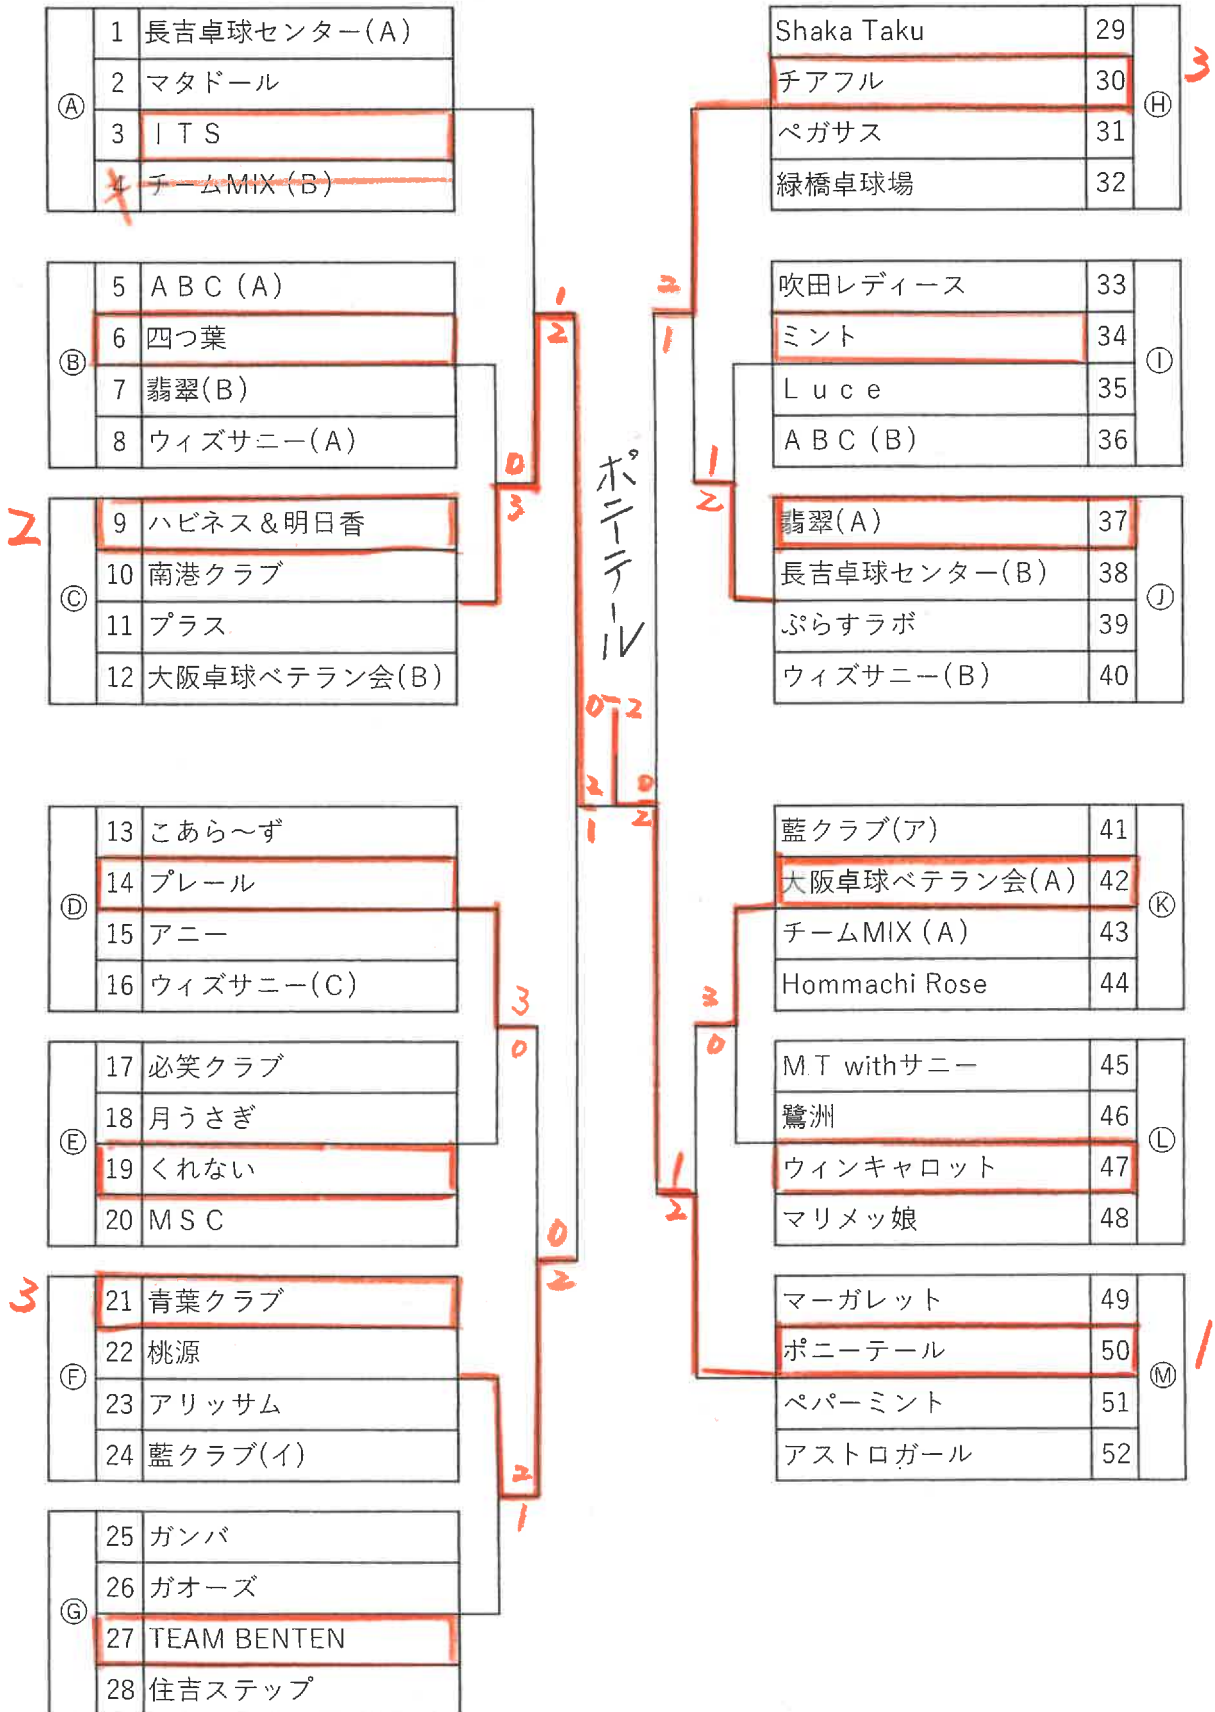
| Ⓐ | 1 | 長吉卓球センター(A) |
|---|---|---|
| | 2 | マタドール |
| | 3 | ＩＴＳ |
| | 4 | チームMIX(B) |

| Ⓑ | 5 | ＡＢＣ(A) |
|---|---|---|
| | 6 | 四つ葉 |
| | 7 | 翡翠(B) |
| | 8 | ウィズサニー(A) |

2

| Ⓒ | 9 | ハピネス＆明日香 |
|---|---|---|
| | 10 | 南港クラブ |
| | 11 | プラス |
| | 12 | 大阪卓球ベテラン会(B) |

| Ⓓ | 13 | こあら～ず |
|---|---|---|
| | 14 | プレール |
| | 15 | アニー |
| | 16 | ウィズサニー(C) |

| Ⓔ | 17 | 必笑クラブ |
|---|---|---|
| | 18 | 月うさぎ |
| | 19 | くれない |
| | 20 | ＭＳＣ |

3

| Ⓕ | 21 | 青葉クラブ |
|---|---|---|
| | 22 | 桃源 |
| | 23 | アリッサム |
| | 24 | 藍クラブ(イ) |

| Ⓖ | 25 | ガンバ |
|---|---|---|
| | 26 | ガオーズ |
| | 27 | TEAM BENTEN |
| | 28 | 住吉ステップ |

1 2 0 3 0 2 2 1 3 0 0 2 2 1

ポニーテール

2 1 1 2 2 0 2 3 0 1 2

| Shaka Taku | 29 | Ⓗ |
|---|---|---|
| チアフル | 30 | |
| ペガサス | 31 | |
| 緑橋卓球場 | 32 | |

3

| 吹田レディース | 33 | Ⓘ |
|---|---|---|
| ミント | 34 | |
| Ｌｕｃｅ | 35 | |
| ＡＢＣ(B) | 36 | |

| 翡翠(A) | 37 | Ⓙ |
|---|---|---|
| 長吉卓球センター(B) | 38 | |
| ぷらすラボ | 39 | |
| ウィズサニー(B) | 40 | |

| 藍クラブ(ア) | 41 | Ⓚ |
|---|---|---|
| 大阪卓球ベテラン会(A) | 42 | |
| チームMIX(A) | 43 | |
| Hommachi Rose | 44 | |

| M.T withサニー | 45 | Ⓛ |
|---|---|---|
| 鷺洲 | 46 | |
| ウィンキャロット | 47 | |
| マリメッ娘 | 48 | |

| マーガレット | 49 | Ⓜ |
|---|---|---|
| ポニーテール | 50 | |
| ペパーミント | 51 | |
| アストロガール | 52 | |

1